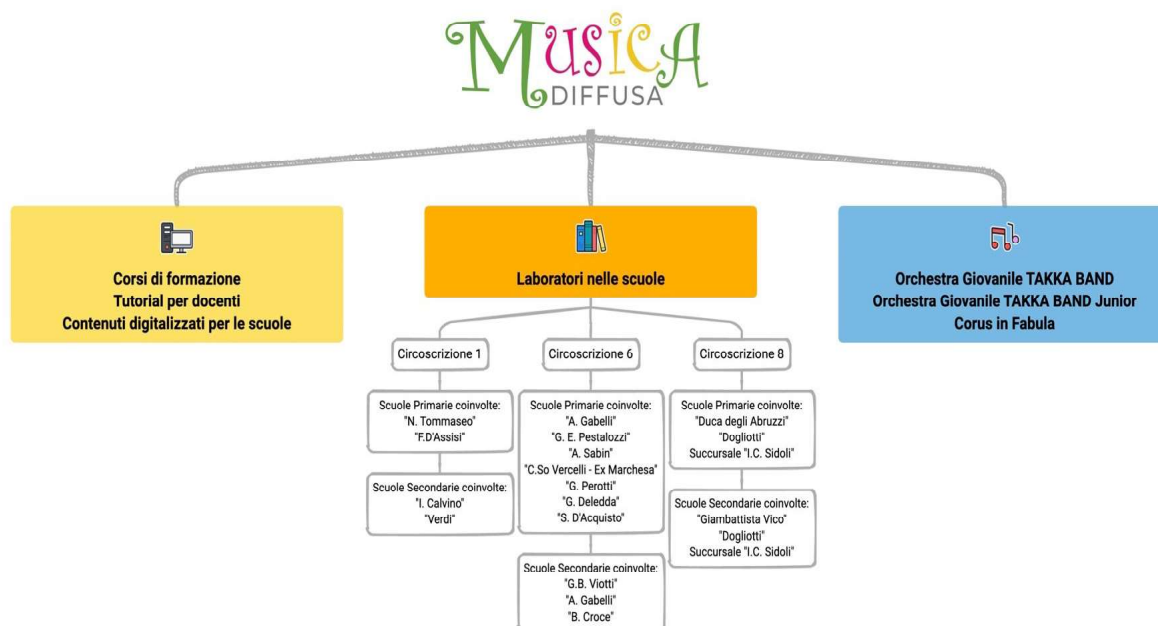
MUSICA
DIFFUSA

Corsi di formazione
Tutorial per docenti
Contenuti digitalizzati per le scuole

Laboratori nelle scuole

Orchestra Giovanile TAKKA BAND
Orchestra Giovanile TAKKA BAND Junior
Corus in Fabula

Circoscrizione 1

Scuole Primarie coinvolte:
"N. Tommaseo"
"F.D'Assisi"

Scuole Secondarie coinvolte:
"I. Calvino"
"Verdi"

Circoscrizione 6

Scuole Primarie coinvolte:
"A. Gabelli"
"G. E. Pestalozzi"
"A. Sabin"
"C.So Vercelli - Ex Marchesa"
"G. Perotti"
"G. Deledda"
"S. D'Acquisto"

Scuole Secondarie coinvolte:
"G.B. Viotti"
"A. Gabelli"
"B. Croce"

Circoscrizione 8

Scuole Primarie coinvolte:
"Duca degli Abruzzi"
"Dogliotti"
Succursale "I.C. Sidoli"

Scuole Secondarie coinvolte:
"Giambattista Vico"
"Dogliotti"
Succursale "I.C. Sidoli"